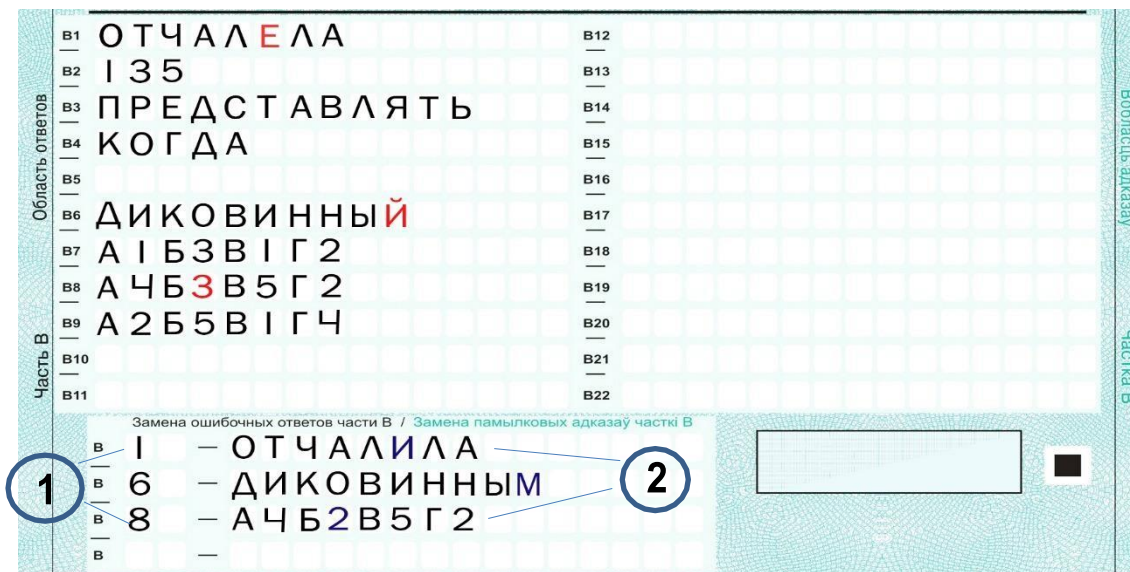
Область ответов

Часть В

B1 ОТЧАЛЕЛА
B2 135
B3 ПРЕДСТАВЛЯТЬ
B4 КОГДА
B5
B6 ДИКОВИННЫЙ
B7 А1Б3В1Г2
B8 А4Б3В5Г2
B9 А2Б5В1Г4
B10
B11

B12
B13
B14
B15
B16
B17
B18
B19
B20
B21
B22

Вобласць адказаў

Частка В

Замена ошибочных ответов части В / Замена памылковых адказаў часткі В

В 1 — ОТЧАЛИЛА
В 6 — ДИКОВИННЫМ
В 8 — А4Б2В5Г2
В —

1

2